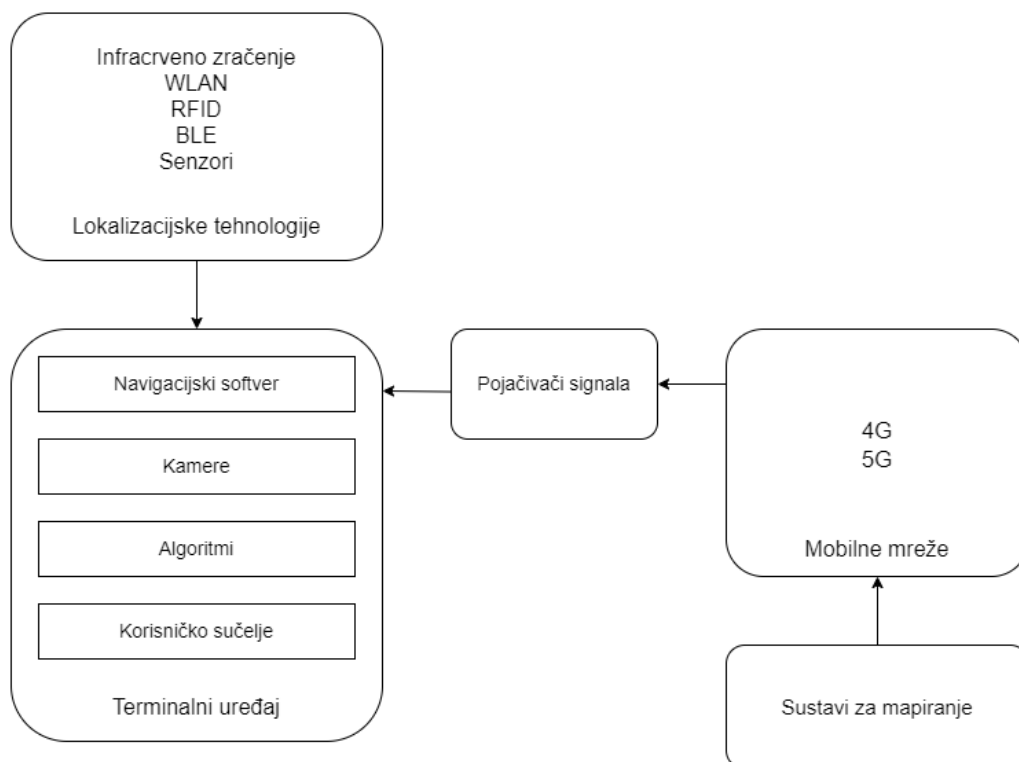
Infracrveno zračenje
WLAN
RFID
BLE
Senzori

Lokalizacijske tehnologije

Navigacijski softver

Kamere

Algoritmi

Korisničko sučelje

Terminalni uređaj

Pojačivači signala

4G
5G

Mobilne mreže

Sustavi za mapiranje